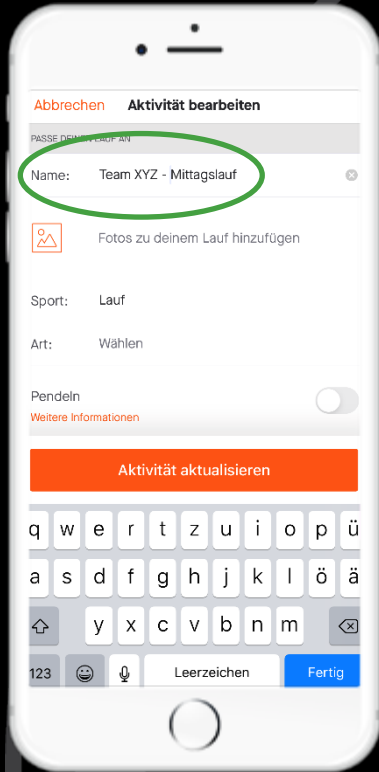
Abbrechen Aktivität bearbeiten

PASSE DEINEN LAUF AN

Name: Team XYZ - Mittagslauf

Fotos zu deinem Lauf hinzufügen

Sport: Lauf

Art: Wählen

Pendeln

Weitere Informationen

Aktivität aktualisieren

q w e r t z u i o p ü

a s d f g h j k l ö ä

y x c v b n m

123 Leerzeichen Fertig